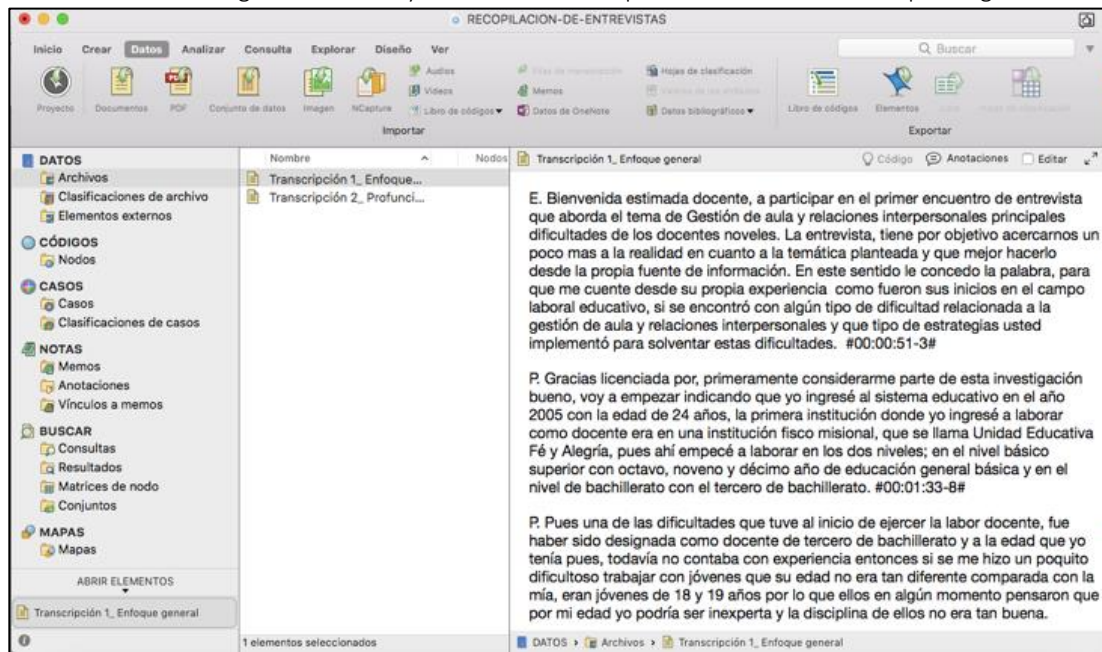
RECOPILACION-DE-ENTREVISTAS

Inicio Crear Datos Analizar Consulta Explorar Diseño Ver

Q Buscar

Proyecto Documentos PDF Conjunto de datos Imagen NCapture Audios Videos Libro de códigos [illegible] Memos Datos de OneNote Hojas de clasificación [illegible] Datos bibliográficos Libro de códigos Elementos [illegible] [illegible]

Importar Exportar

DATOS
Archivos
Clasificaciones de archivo
Elementos externos
CÓDIGOS
Nodos
CASOS
Casos
Clasificaciones de casos
NOTAS
Memos
Anotaciones
Vínculos a memos
BUSCAR
Consultas
Resultados
Matrices de nodo
Conjuntos
MAPAS
Mapas

ABRIR ELEMENTOS

Transcripción 1_ Enfoque general

Nombre Nodos
Transcripción 1_ Enfoque...
Transcripción 2_ Profunci...

1 elementos seleccionados

Transcripción 1_ Enfoque general Código Anotaciones Editar

E. Bienvenida estimada docente, a participar en el primer encuentro de entrevista que aborda el tema de Gestión de aula y relaciones interpersonales principales dificultades de los docentes noveles. La entrevista, tiene por objetivo acercarnos un poco mas a la realidad en cuanto a la temática planteada y que mejor hacerlo desde la propia fuente de información. En este sentido le concedo la palabra, para que me cuente desde su propia experiencia como fueron sus inicios en el campo laboral educativo, si se encontró con algún tipo de dificultad relacionada a la gestión de aula y relaciones interpersonales y que tipo de estrategias usted implementó para solventar estas dificultades. #00:00:51-3#

P. Gracias licenciada por, primeramente considerarme parte de esta investigación bueno, voy a empezar indicando que yo ingresé al sistema educativo en el año 2005 con la edad de 24 años, la primera institución donde yo ingresé a laborar como docente era en una institución fisco misional, que se llama Unidad Educativa Fé y Alegría, pues ahí empecé a laborar en los dos niveles; en el nivel básico superior con octavo, noveno y décimo año de educación general básica y en el nivel de bachillerato con el tercero de bachillerato. #00:01:33-8#

P. Pues una de las dificultades que tuve al inicio de ejercer la labor docente, fue haber sido designada como docente de tercero de bachillerato y a la edad que yo tenía pues, todavía no contaba con experiencia entonces si se me hizo un poquito dificultoso trabajar con jóvenes que su edad no era tan diferente comparada con la mía, eran jóvenes de 18 y 19 años por lo que ellos en algún momento pensaron que por mi edad yo podría ser inexperta y la disciplina de ellos no era tan buena.

DATOS › Archivos › Transcripción 1_ Enfoque general